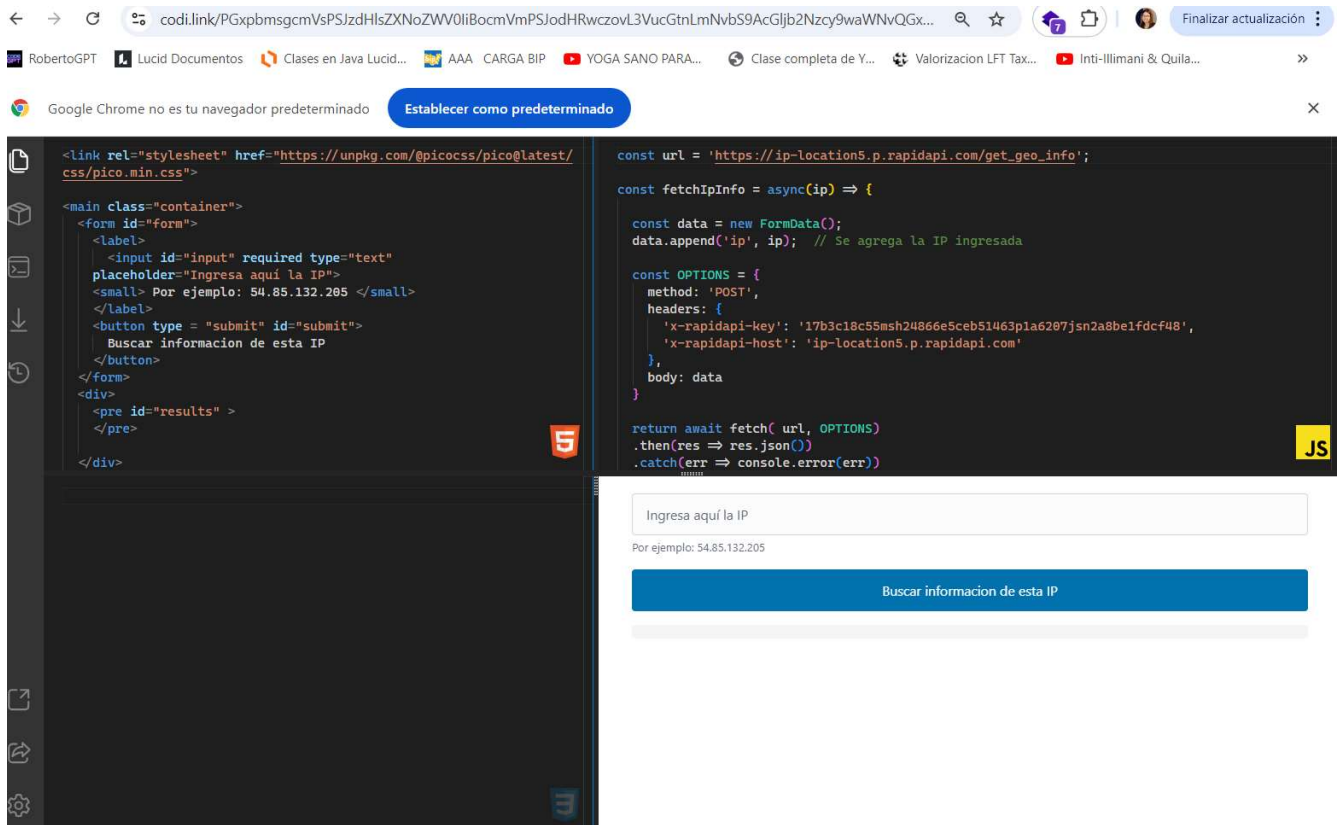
codi.link/PGxpbmsgcmVsPSJzdHlsZXNoZWV0IiBocmVmPSJodHRwczovL3VucGtnLmNvbS9AcGljb2Nzcy9waWNvQGx...

Finalizar actualización

RobertoGPT | Lucid Documentos | Clases en Java Lucid... | AAA CARGA BIP | YOGA SANO PARA... | Clase completa de Y... | Valorizacion LFT Tax... | Inti-Illimani & Quila... | »

Google Chrome no es tu navegador predeterminado

Establecer como predeterminado

<link rel="stylesheet" href="https://unpkg.com/@picocss/pico@latest/css/pico.min.css">

<main class="container">
<form id="form">
<label>
<input id="input" required type="text" placeholder="Ingresa aquí la IP">
<small> Por ejemplo: 54.85.132.205 </small>
</label>
<button type = "submit" id="submit">
Buscar informacion de esta IP
</button>
</form>
<div>
<pre id="results" >
</pre>

</div>

const url = 'https://ip-location5.p.rapidapi.com/get_geo_info';

const fetchIpInfo = async(ip) ⇒ {

const data = new FormData();
data.append('ip', ip); // Se agrega la IP ingresada

const OPTIONS = {
method: 'POST',
headers: {
'x-rapidapi-key': '17b3c18c55msh24866e5ceb51463p1a6207jsn2a8be1fdcf48',
'x-rapidapi-host': 'ip-location5.p.rapidapi.com'
},
body: data
}

return await fetch( url, OPTIONS)
.then(res ⇒ res.json())
.catch(err ⇒ console.error(err))

JS

Ingresa aquí la IP

Por ejemplo: 54.85.132.205

Buscar informacion de esta IP